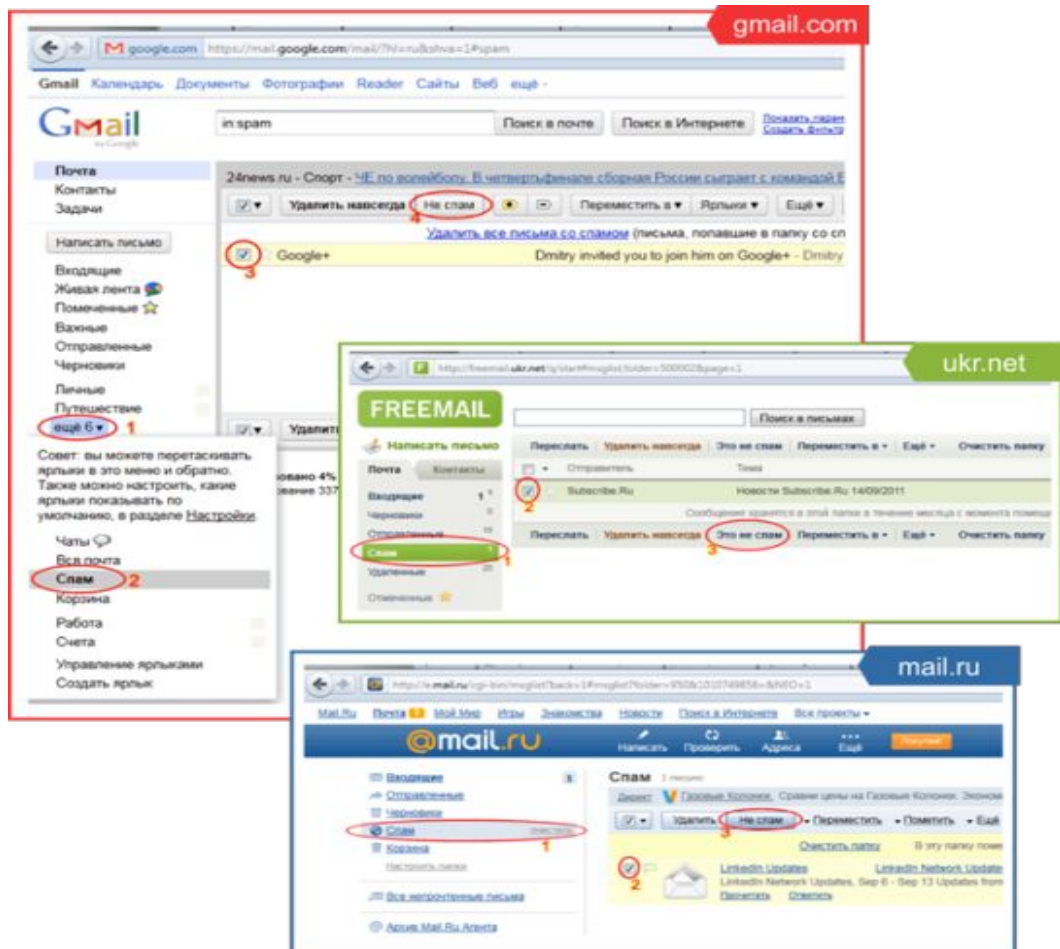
gmail.com

google.com https://mail.google.com/mail/?hl=ru&shva=1#spam

Gmail Календарь Документы Фотографии Reader Сайты Веб ещё -

Gmail by Google

in:spam

Поиск в почте

Поиск в Интернете

Показать параметры
Создать фильтр

Почта
Контакты
Задачи

Написать письмо

Входящие
Живая лента
Помеченные
Важные
Отправленные
Черновики

Личные
Путешествие
ещё 6 ▾ 1

24news.ru - Спорт - ЧЕ по волейболу. В четвертьфинале сборная России сыграет с командой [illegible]

Удалить навсегда 4 Не спам Переместить в ▾ Ярлыки ▾ Ещё ▾

Удалить все письма со спамом (письма, попавшие в папку со сп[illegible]

3 Google+ Dmitry invited you to join him on Google+ - Dmitry

Удалить

Совет: вы можете перетаскивать ярлыки в это меню и обратно. Также можно настроить, какие ярлыки показывать по умолчанию, в разделе Настройки.

Чаты
Вся почта
Спам 2
Корзина
Работа
Счета
Управление ярлыками
Создать ярлык

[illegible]овано 4%
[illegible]вание 337

ukr.net

http://freemail.ukr.net/q/start#msglist/folder=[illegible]&page=1

FREEMAIL

Поиск в письмах

Написать письмо

Почта Контакты

Входящие
Черновики
Отправленные
Спам 1
Удаленные
Отмеченные

Переслать Удалить навсегда Это не спам Переместить в ▾ Ещё ▾ Очистить папку

Отправитель Тема

2 Subscribe.Ru Новости Subscribe.Ru 14/09/2011

Сообщения хранятся в этой папке в течение месяца с момента помещ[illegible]

Переслать Удалить навсегда 3 Это не спам Переместить в ▾ Ещё ▾ Очистить папку

mail.ru

http://e.mail.ru/cgi-bin/msglist?back=1#msglist?folder=950&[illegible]

Mail.Ru Почта Мой Мир Игры Знакомства Новости Поиск в Интернете Все проекты ▾

@mail.ru

Написать Проверить Адреса Ещё

Входящие
Отправленные
Черновики
Спам очистить 1
Корзина
Настроить папки

Все непрочтенные письма

Архив Mail.Ru Агента

Спам

Директ Газовые Колонки. Сравни цены на Газовые Колонки. Эконом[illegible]

Удалить 3 Не спам ▾ Переместить ▾ Пометить ▾ Ещё

Очистить папку В эту папку поме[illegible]

2 LinkedIn Updates LinkedIn Network Update
LinkedIn Network Updates, Sep 6 - Sep 13 Updates from
Переслать Ответить